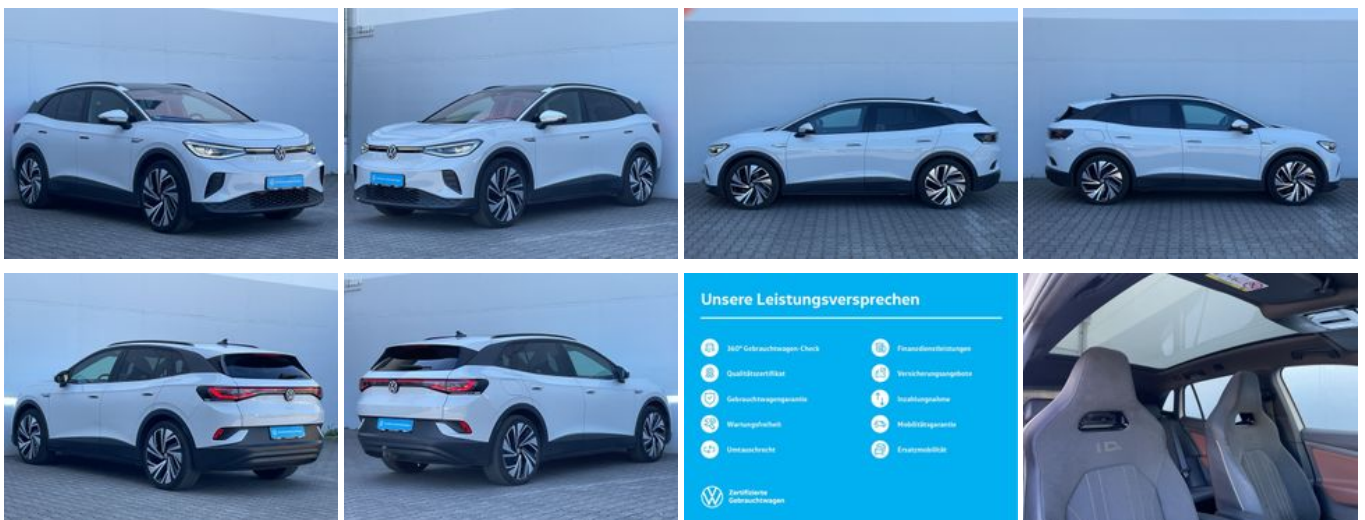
Unsere Leistungsversprechen

360° Gebrauchtwagen-Check
Qualitätszertifikat
Gebrauchtwagengarantie
Wartungsfreiheit
Umtauschrecht

Finanzdienstleistungen
Versicherungsangebote
Inzahlungnahme
Mobilitätsgarantie
Ersatzmobilität

Zertifizierte Gebrauchtwagen